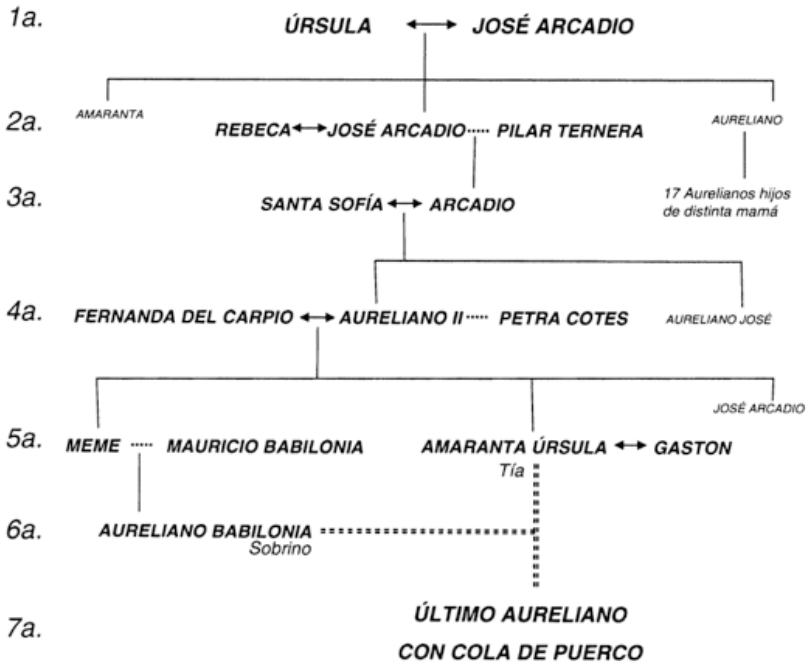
1a. ÚRSULA ⟷ JOSÉ ARCADIO

AMARANTA

2a. REBECA ⟷ JOSÉ ARCADIO ····· PILAR TERNERA

AURELIANO

17 Aurelianos hijos de distinta mamá

3a. SANTA SOFÍA ⟷ ARCADIO

4a. FERNANDA DEL CARPIO ⟷ AURELIANO II ····· PETRA COTES

AURELIANO JOSÉ

JOSÉ ARCADIO

5a. MEME ····· MAURICIO BABILONIA

AMARANTA ÚRSULA ⟷ GASTON

Tía

6a. AURELIANO BABILONIA

Sobrino

7a. ÚLTIMO AURELIANO CON COLA DE PUERCO